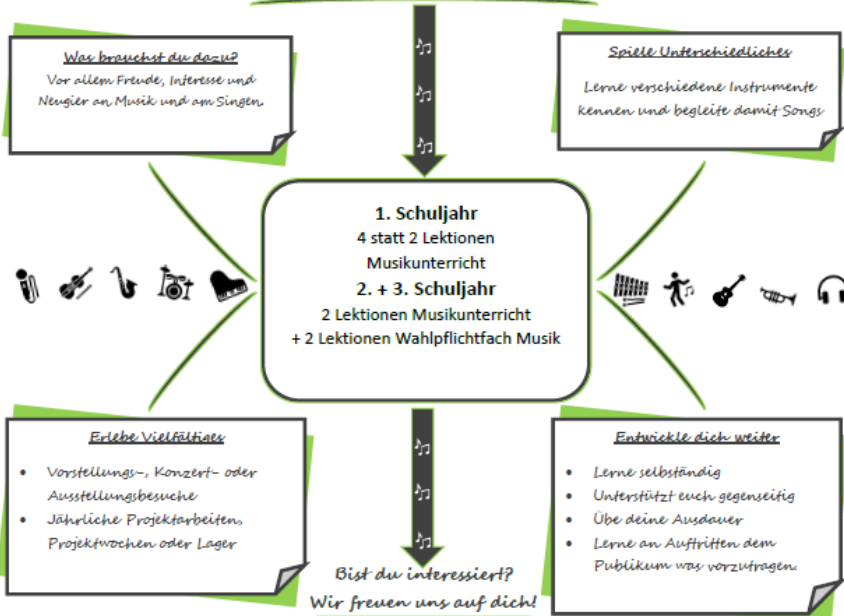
Was brauchst du dazu?
Vor allem Freude, Interesse und Neugier an Musik und am Singen.

Spiele Unterschiedliches
Lerne verschiedene Instrumente kennen und begleite damit Songs

1. Schuljahr
4 statt 2 Lektionen Musikunterricht
2. + 3. Schuljahr
2 Lektionen Musikunterricht
+ 2 Lektionen Wahlpflichtfach Musik

Erlebe Vielfältiges
- Vorstellungs-, Konzert- oder Ausstellungsbesuche
- Jährliche Projektarbeiten, Projektwochen oder Lager

Entwickle dich weiter
- Lerne selbständig
- Unterstützt euch gegenseitig
- Übe deine Ausdauer
- Lerne an Auftritten dem Publikum was vorzutragen.

Bist du interessiert?
Wir freuen uns auf dich!